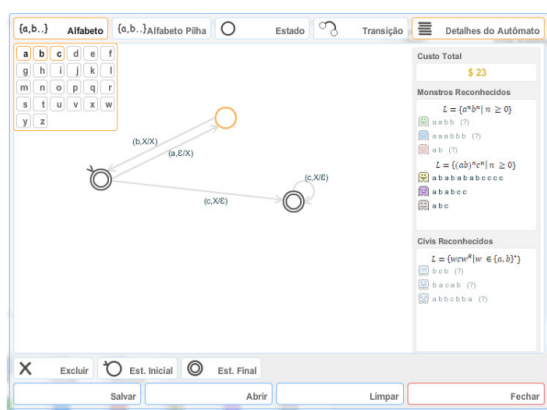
{a,b..} Alfabeto
{a,b..} Alfabeto Pilha
Estado
Transição
Detalhes do Autômato

| a | b | c | d | e | f |
|---|---|---|---|---|---|
| g | h | i | j | k | l |
| m | n | o | p | q | r |
| s | t | u | v | x | w |
| y | z | | | | |

(b,X/X)
(a,E/X)
(c,X/E)
(c,X/E)

Custo Total
$ 23

Monstros Reconhecidos
$L = \{a^n b^n | n \geq 0\}$
aabb (?)
aaabbb (?)
ab (?)
$L = \{(ab)^n c^n | n \geq 0\}$
abababababcccc
ababcc
abc

Civis Reconhecidos
$L = \{wcw^R | w \in \{a,b\}^*\}$
bcb (?)
bacab (?)
abbcbba (?)

Excluir
Est. Inicial
Est. Final

Salvar
Abrir
Limpar
Fechar